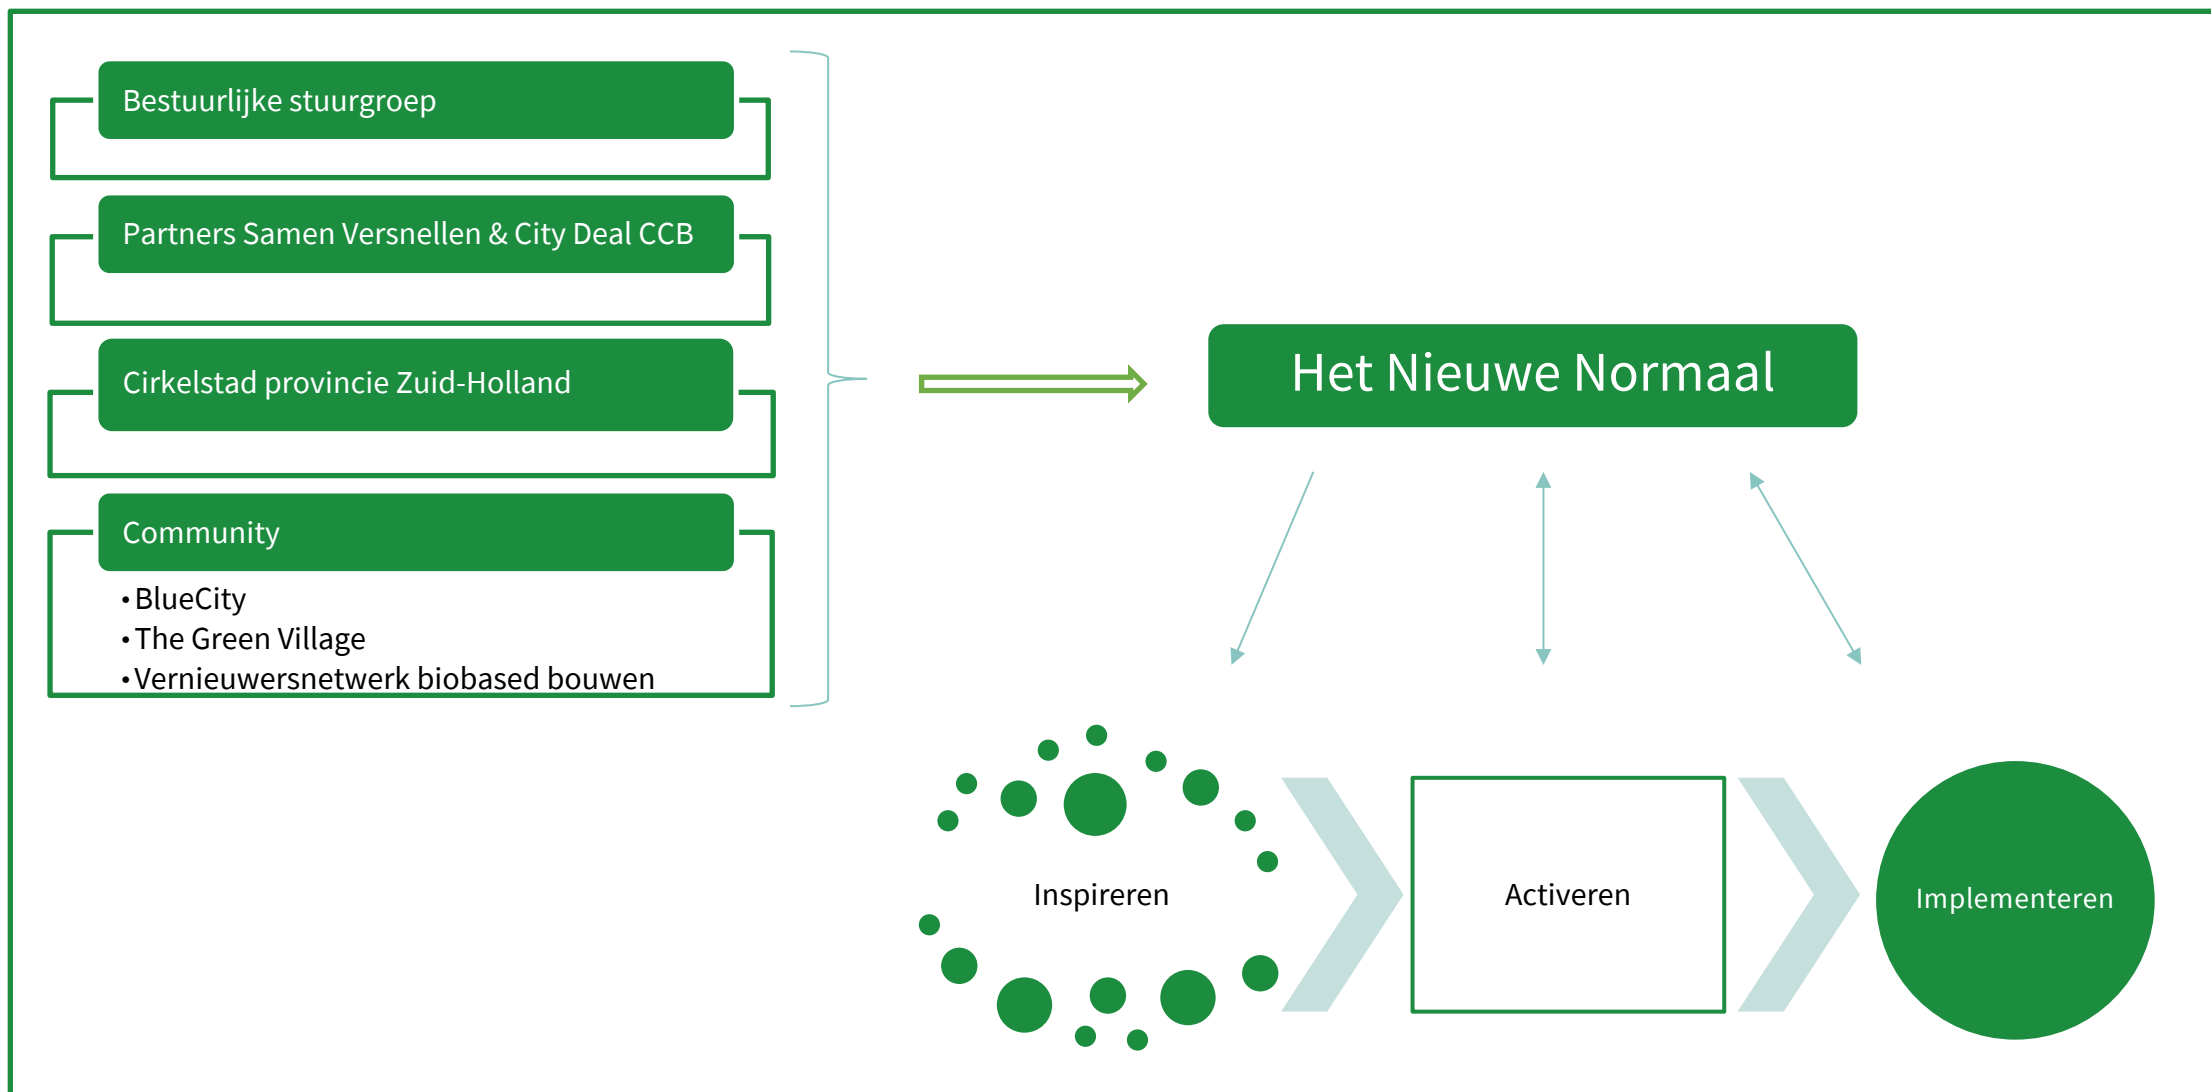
Bestuurlijke stuurgroep

Partners Samen Versnellen & City Deal CCB

Cirkelstad provincie Zuid-Holland

Community

• BlueCity
• The Green Village
• Vernieuwersnetwerk biobased bouwen

Het Nieuwe Normaal

Inspireren

Activeren

Implementeren